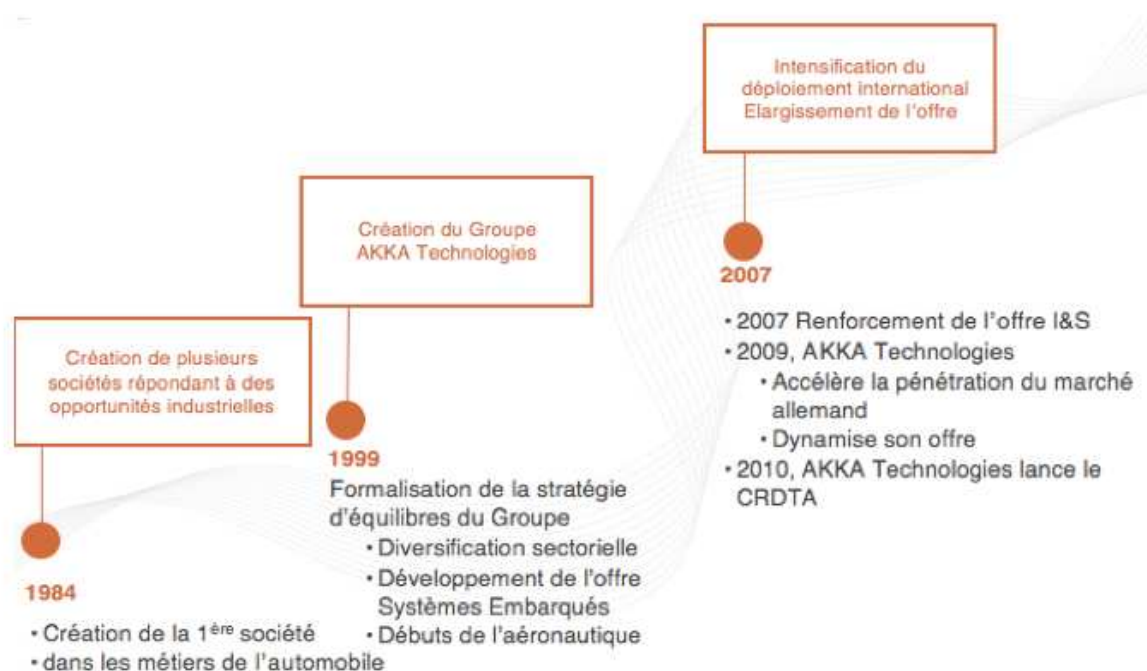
Création de plusieurs sociétés répondant à des opportunités industrielles

1984

• Création de la 1$^{ère}$ société
• dans les métiers de l'automobile

Création du Groupe AKKA Technologies

1999

Formalisation de la stratégie d'équilibres du Groupe
• Diversification sectorielle
• Développement de l'offre Systèmes Embarqués
• Débuts de l'aéronautique

Intensification du déploiement international
Elargissement de l'offre

2007

• 2007 Renforcement de l'offre I&S
• 2009, AKKA Technologies
• Accélère la pénétration du marché allemand
• Dynamise son offre
• 2010, AKKA Technologies lance le CRDTA